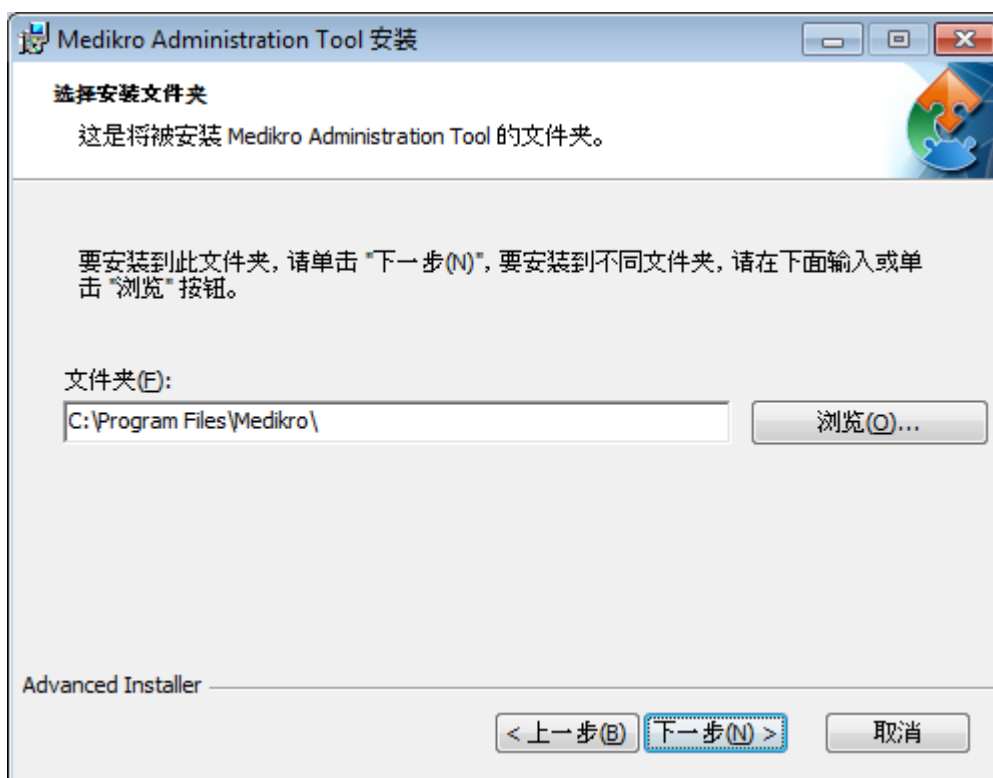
Medikro Administration Tool 安装

选择安装文件夹

这是将被安装 Medikro Administration Tool 的文件夹。

要安装到此文件夹，请单击 "下一步(N)"，要安装到不同文件夹，请在下面输入或单击 "浏览" 按钮。

文件夹(F):

C:\Program Files\Medikro\

浏览(O)...

Advanced Installer

< 上一步(B)

下一步(N) >

取消